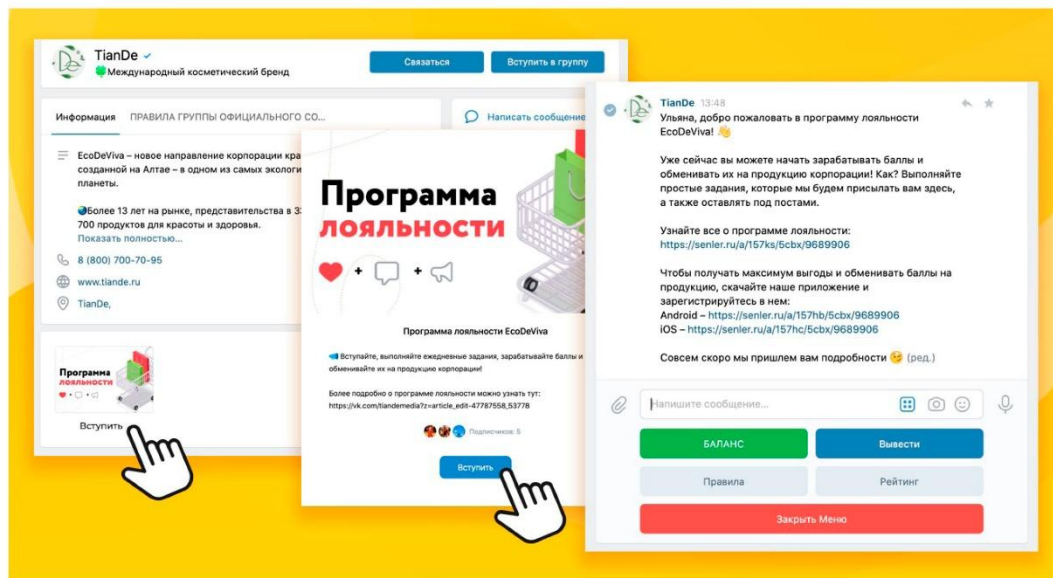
TianDe
Международный косметический бренд
Связаться
Вступить в группу

Информация ПРАВИЛА ГРУППЫ ОФИЦИАЛЬНОГО СО...
Написать сообщение

EcoDeViva – новое направление корпорации кра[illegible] созданной на Алтае – в одном из самых экологи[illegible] планеты.

Более 13 лет на рынке, представительства в 3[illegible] 700 продуктов для красоты и здоровья.
Показать полностью...

8 (800) 700-70-95
www.tiande.ru
TianDe,

Программа лояльности
Вступить

Программа лояльности

Программа лояльности EcoDeViva

Вступайте, выполняйте ежедневные задания, зарабатывайте баллы и обменивайте их на продукцию корпорации!

Более подробно о программе лояльности можно узнать тут: https://vk.com/tiandemedia?z=article_edit-47787558_53778

Подписчиков: 5

Вступить

TianDe 13:48
Ульяна, добро пожаловать в программу лояльности EcoDeViva! 👋

Уже сейчас вы можете начать зарабатывать баллы и обменивать их на продукцию корпорации! Как? Выполняйте простые задания, которые мы будем присылать вам здесь, а также оставлять под постами.

Узнайте все о программе лояльности:
https://senler.ru/a/157ks/5cbx/9689906

Чтобы получать максимум выгоды и обменивать баллы на продукцию, скачайте наше приложение и зарегистрируйтесь в нем:
Android – https://senler.ru/a/157hb/5cbx/9689906
iOS – https://senler.ru/a/157hc/5cbx/9689906

Совсем скоро мы пришлем вам подробности 😉 (ред.)

Напишите сообщение...

БАЛАНС
Вывести
Правила
Рейтинг
Закрыть Меню